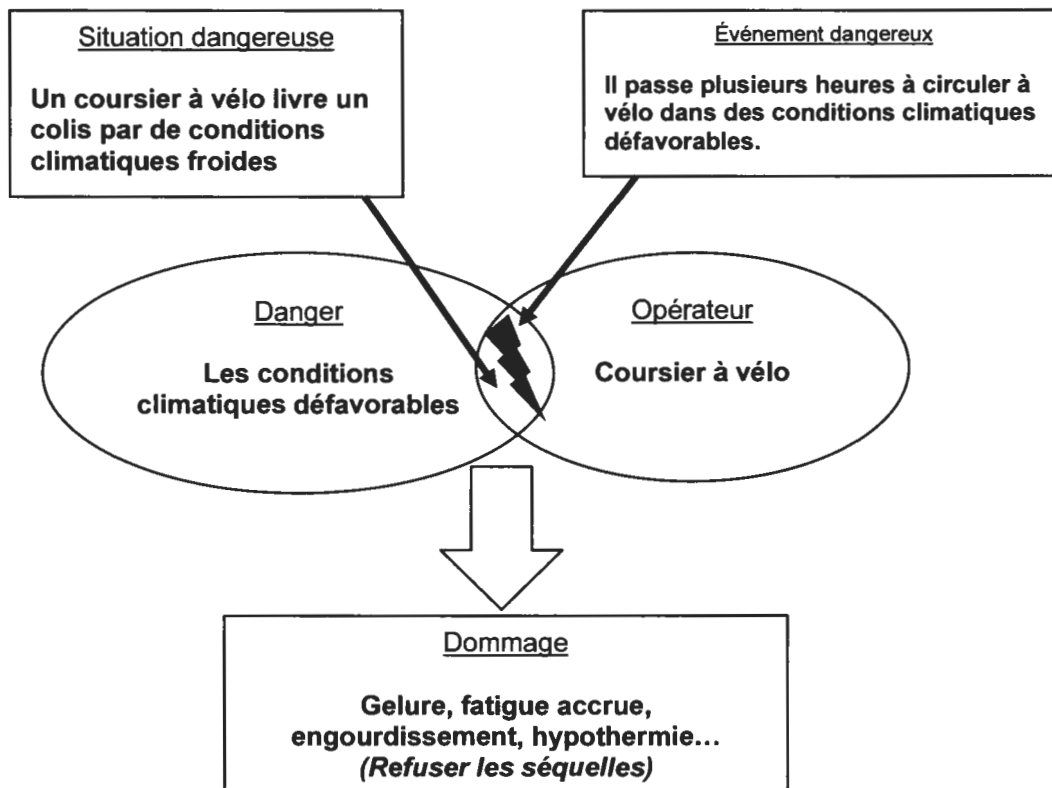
Situation dangereuse

Un coursier à vélo livre un colis par de conditions climatiques froides

Événement dangereux

Il passe plusieurs heures à circuler à vélo dans des conditions climatiques défavorables.

Danger

Les conditions climatiques défavorables

Opérateur

Coursier à vélo

Dommage

Gelure, fatigue accrue, engourdissement, hypothermie…
(Refuser les séquelles)